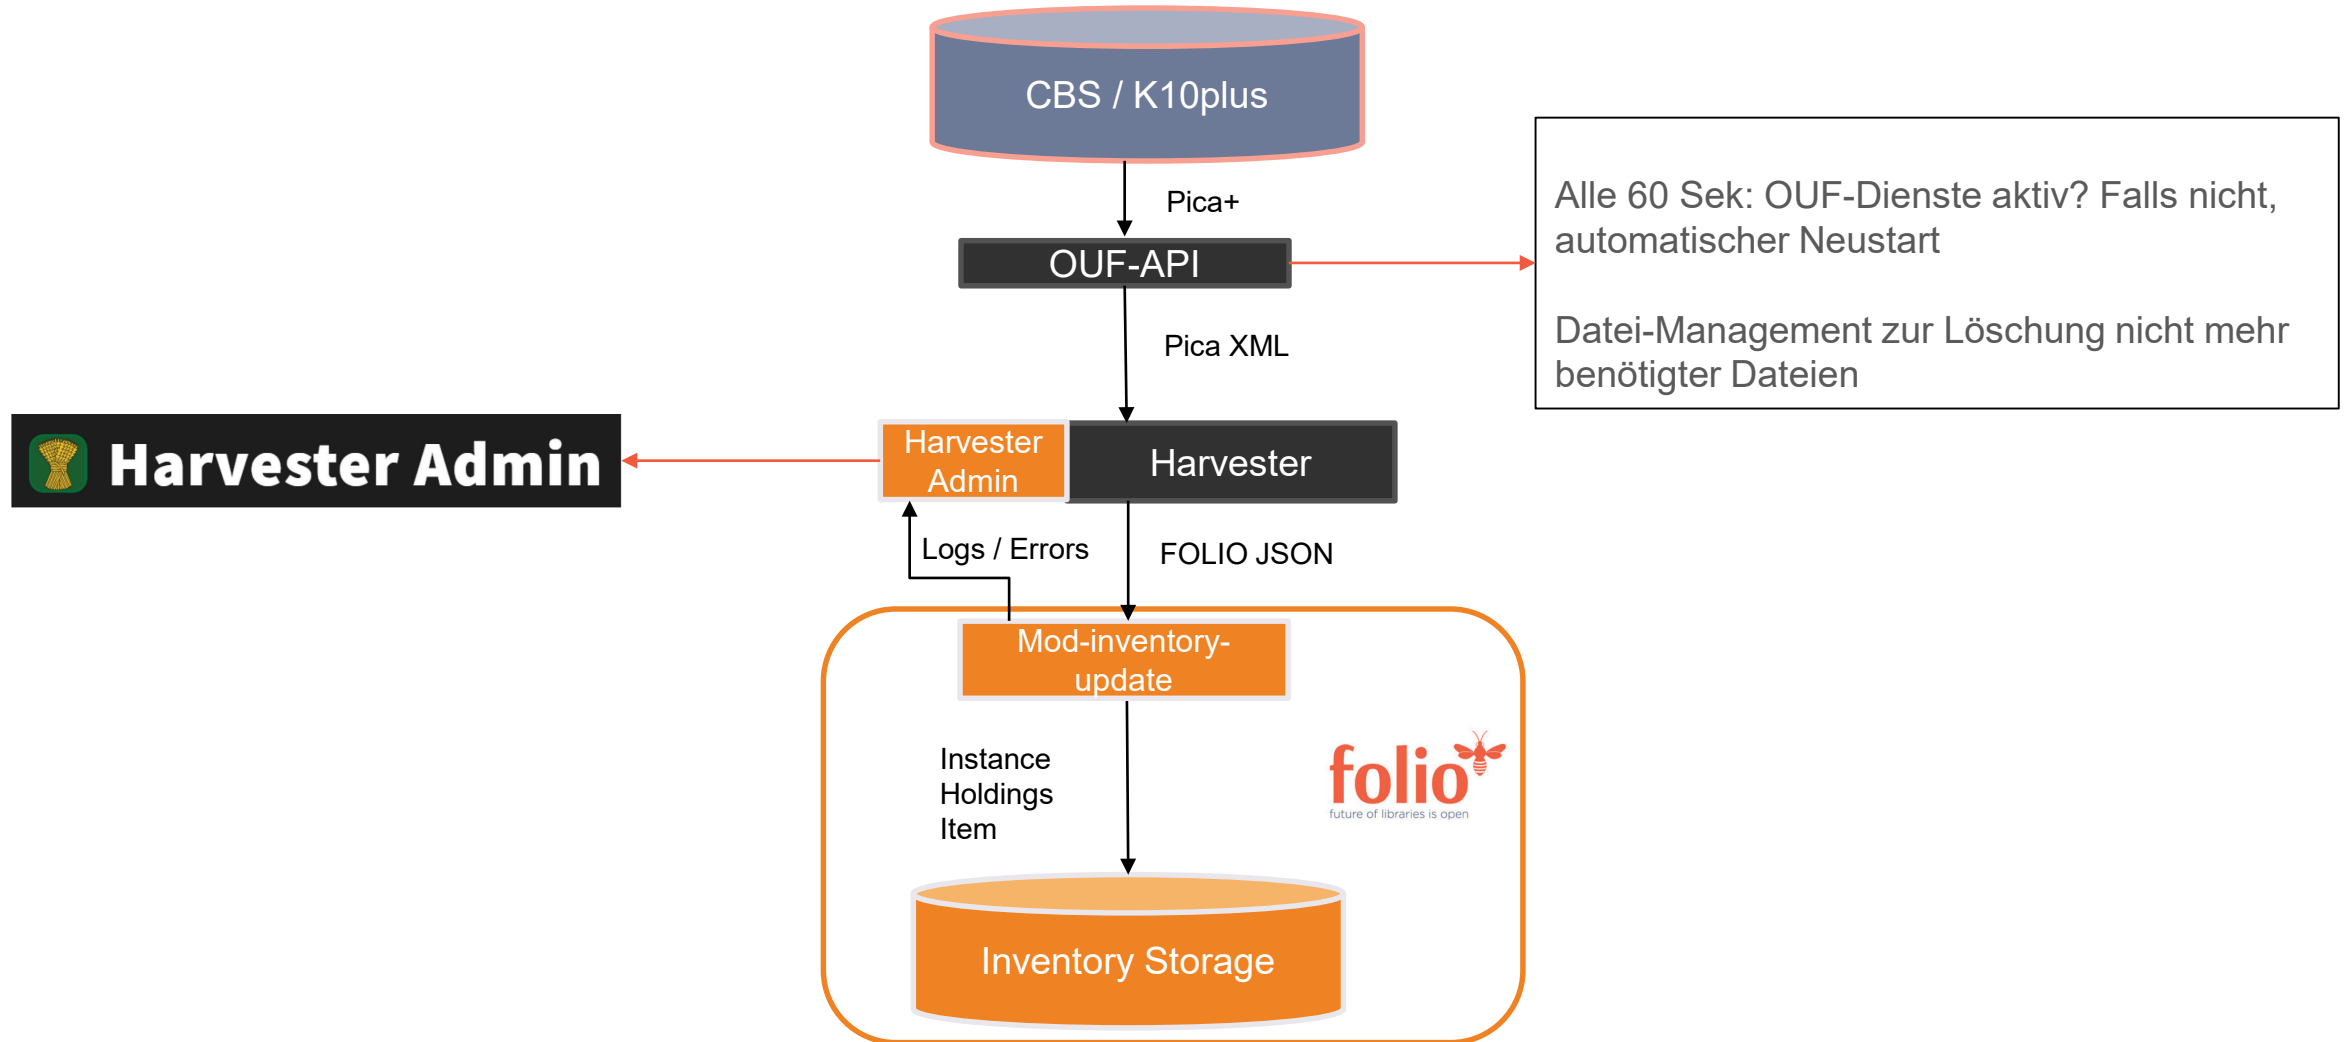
CBS / K10plus

Pica+

OUF-API

Alle 60 Sek: OUF-Dienste aktiv? Falls nicht, automatischer Neustart

Datei-Management zur Löschung nicht mehr benötigter Dateien

Pica XML

Harvester Admin

Harvester Admin

Harvester

Logs / Errors

FOLIO JSON

Mod-inventory-update

Instance
Holdings
Item

folio
future of libraries is open

Inventory Storage